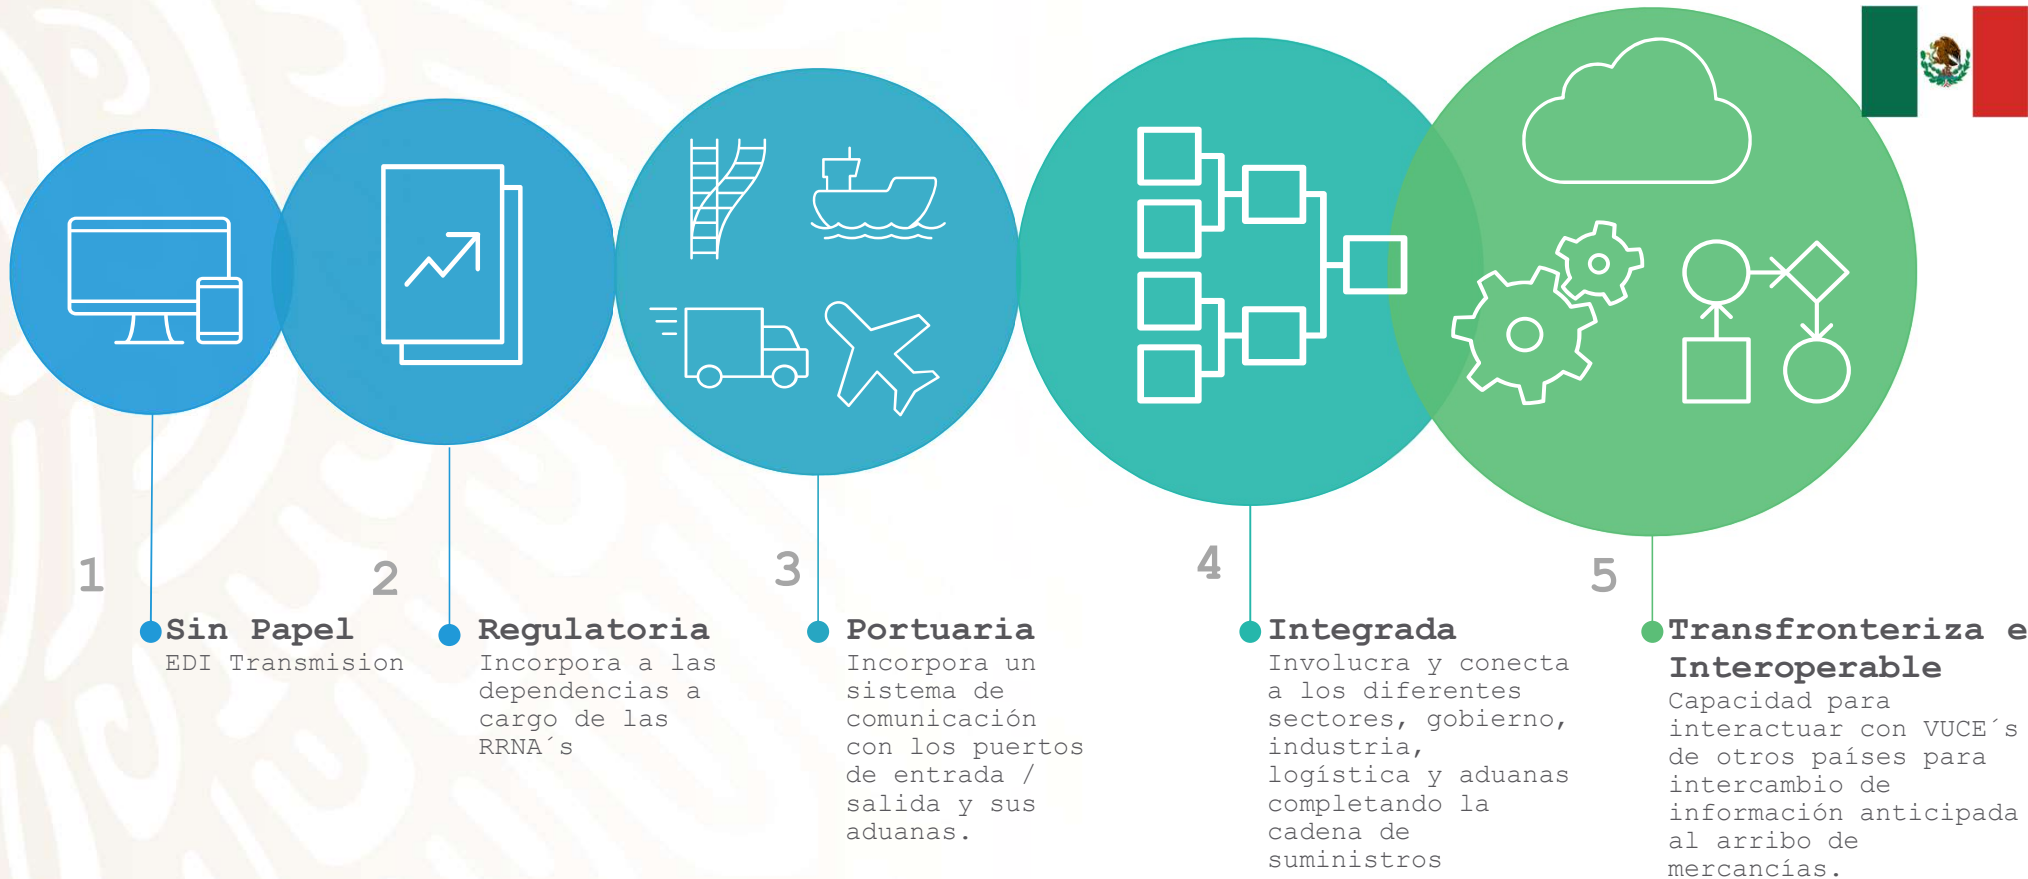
1

Sin Papel
EDI Transmision

2

Regulatoria
Incorpora a las dependencias a cargo de las RRNA´s

3

Portuaria
Incorpora un sistema de comunicación con los puertos de entrada / salida y sus aduanas.

4

Integrada
Involucra y conecta a los diferentes sectores, gobierno, industria, logística y aduanas completando la cadena de suministros

5

Transfronteriza e Interoperable
Capacidad para interactuar con VUCE´s de otros países para intercambio de información anticipada al arribo de mercancías.